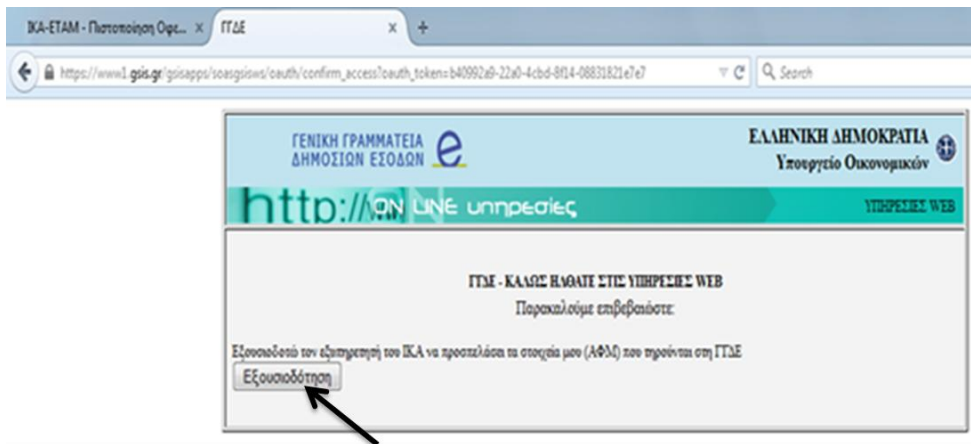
ΙΚΑ-ΕΤΑΜ - Πιστοποίηση Οφε... ×
ΓΓΔΕ ×
+

https://www1.gsis.gr/gsisapps/soasgsisws/oauth/confirm_access?oauth_token=b40992a9-22a0-4cbd-8f14-08831821e7e7

Search

ΓΕΝΙΚΗ ΓΡΑΜΜΑΤΕΙΑ ΔΗΜΟΣΙΩΝ ΕΣΟΔΩΝ

ΕΛΛΗΝΙΚΗ ΔΗΜΟΚΡΑΤΙΑ
Υπουργείο Οικονομικών

http:// ON LINE υπηρεσίες

ΥΠΗΡΕΣΙΕΣ WEB

ΓΓΔΕ - ΚΑΛΩΣ ΗΛΘΑΤΕ ΣΤΙΣ ΥΠΗΡΕΣΙΕΣ WEB
Παρακαλούμε επιβεβαιώστε:

Εξουσιοδοτώ τον εξυπηρετητή του ΙΚΑ να προσπελάσει τα στοιχεία μου (ΑΦΜ) που τηρούνται στη ΓΓΔΕ

Εξουσιοδότηση